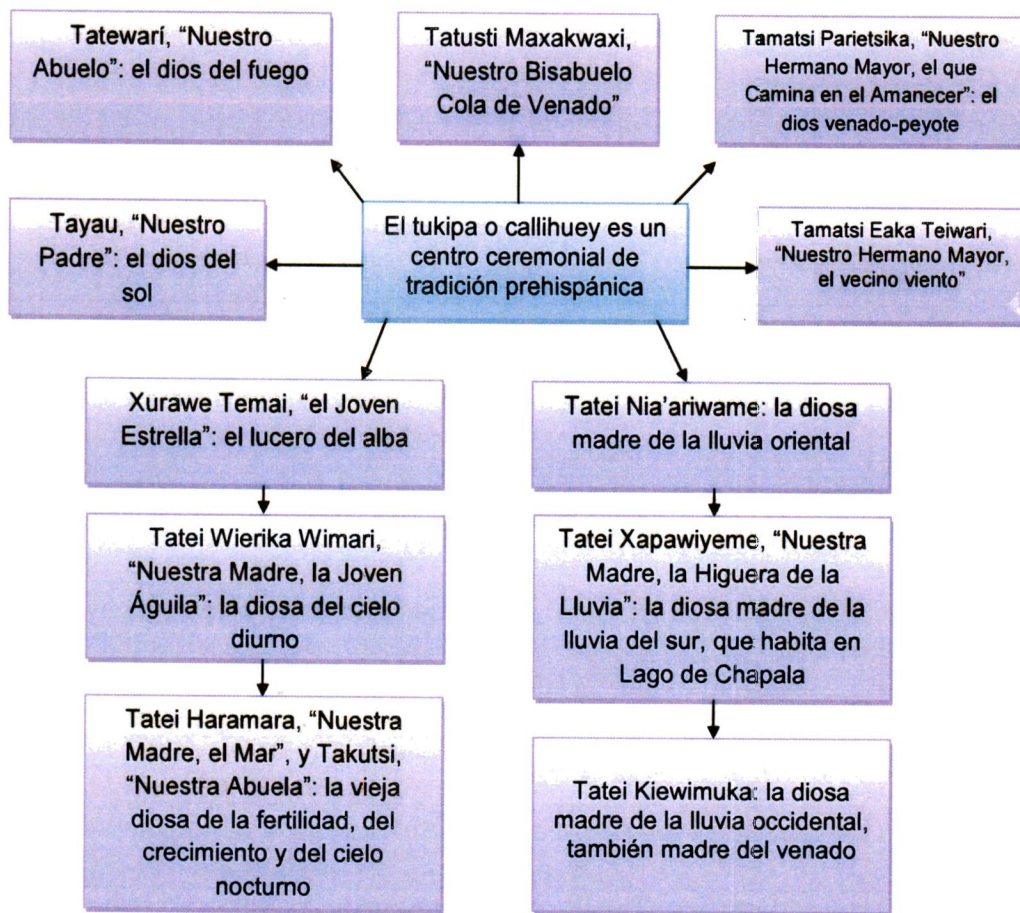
Tatewarí, “Nuestro Abuelo”: el dios del fuego

Tatusti Maxakwaxi, “Nuestro Bisabuelo Cola de Venado”

Tamatsi Parietsika, “Nuestro Hermano Mayor, el que Camina en el Amanecer”: el dios venado-peyote

Tayau, “Nuestro Padre”: el dios del sol

El tukipa o callihuey es un centro ceremonial de tradición prehispánica

Tamatsi Eaka Teiwari, “Nuestro Hermano Mayor, el vecino viento”

Xurawe Temai, “el Joven Estrella”: el lucero del alba

Tatei Nia'ariwame: la diosa madre de la lluvia oriental

Tatei Wierika Wimari, “Nuestra Madre, la Joven Águila”: la diosa del cielo diurno

Tatei Xapawiyeme, “Nuestra Madre, la Higuera de la Lluvia”: la diosa madre de la lluvia del sur, que habita en Lago de Chapala

Tatei Haramara, “Nuestra Madre, el Mar”, y Takutsi, “Nuestra Abuela”: la vieja diosa de la fertilidad, del crecimiento y del cielo nocturno

Tatei Kiewimuka: la diosa madre de la lluvia occidental, también madre del venado